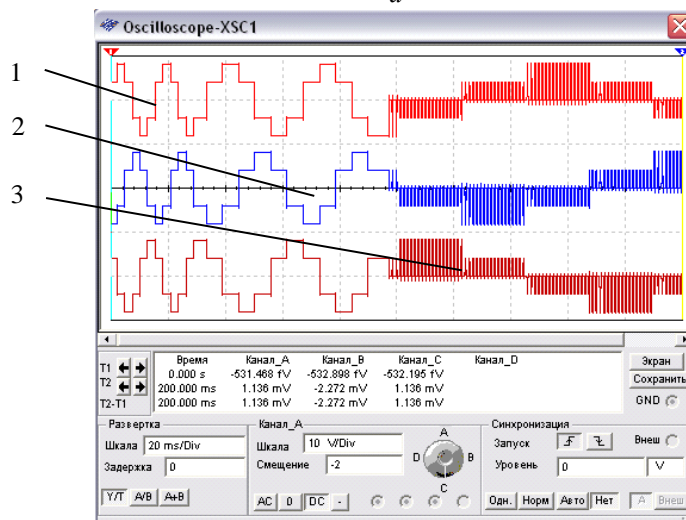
Oscilloscope-XSC1

1
2
3

T1
T2
T2-T1

| Время | Канал_A | Канал_B | Канал_C | Канал_D |
|---|---|---|---|---|
| 0.000 s | -531.468 fV | -532.898 fV | -532.195 fV | |
| 200.000 ms | 1.136 mV | -2.272 mV | 1.136 mV | |
| 200.000 ms | 1.136 mV | -2.272 mV | 1.136 mV | |

Экран
Сохранить
GND

Развертка
Шкала 20 ms/Div
Задержка 0
Y/T A/B A+B

Канал_A
Шкала 10 V/Div
Смещение -2
AC 0 DC -
A B C D

Синхронизация
Запуск
Внеш
Уровень 0 V
Одн. Норм Авто Нет A Внеш